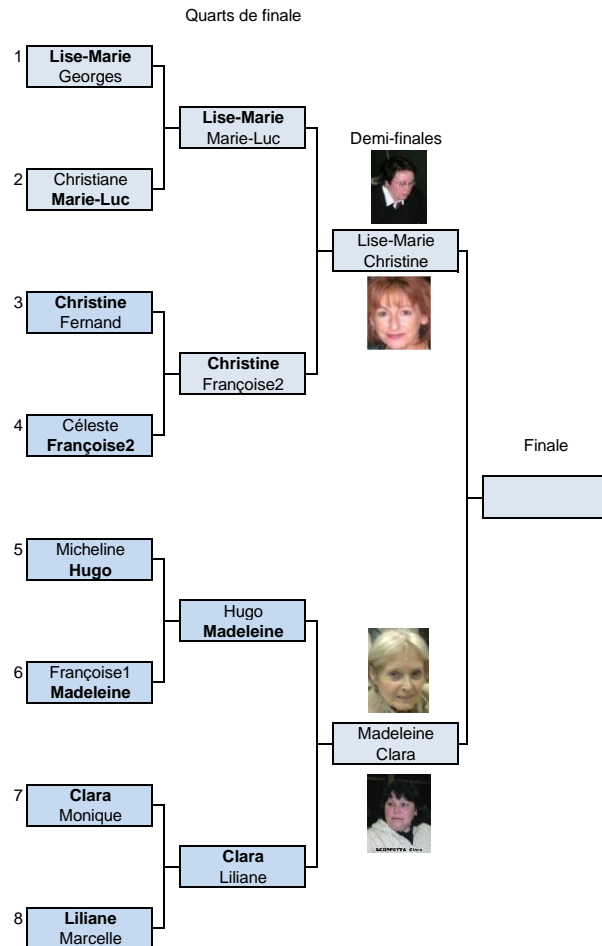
Quarts de finale

1 **Lise-Marie** Georges

2 Christiane **Marie-Luc**

3 **Christine** Fernand

4 Céleste **Françoise2**

5 Micheline **Hugo**

6 Françoise1 **Madeleine**

7 **Clara** Monique

8 **Liliane** Marcelle

**Lise-Marie** Marie-Luc

**Christine** Françoise2

Hugo **Madeleine**

**Clara** Liliane

Demi-finales

Lise-Marie Christine

Madeleine Clara

Finale